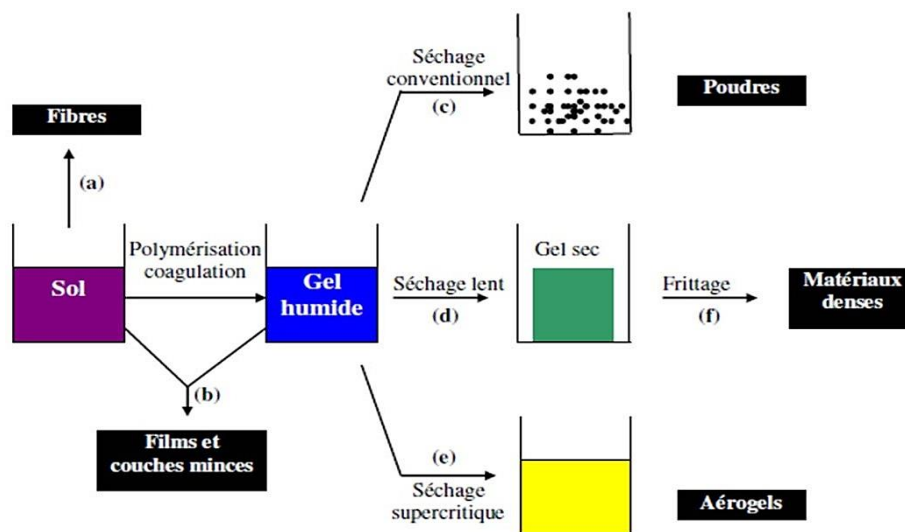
Séchage conventionnel

(c)

Poudres

Fibres

(a)

Sol

Polymérisation coagulation

Gel humide

Gel sec

Séchage lent

(d)

Frittage

(f)

Matériaux denses

(b)

Films et couches minces

(e)

Séchage supercritique

Aérogels